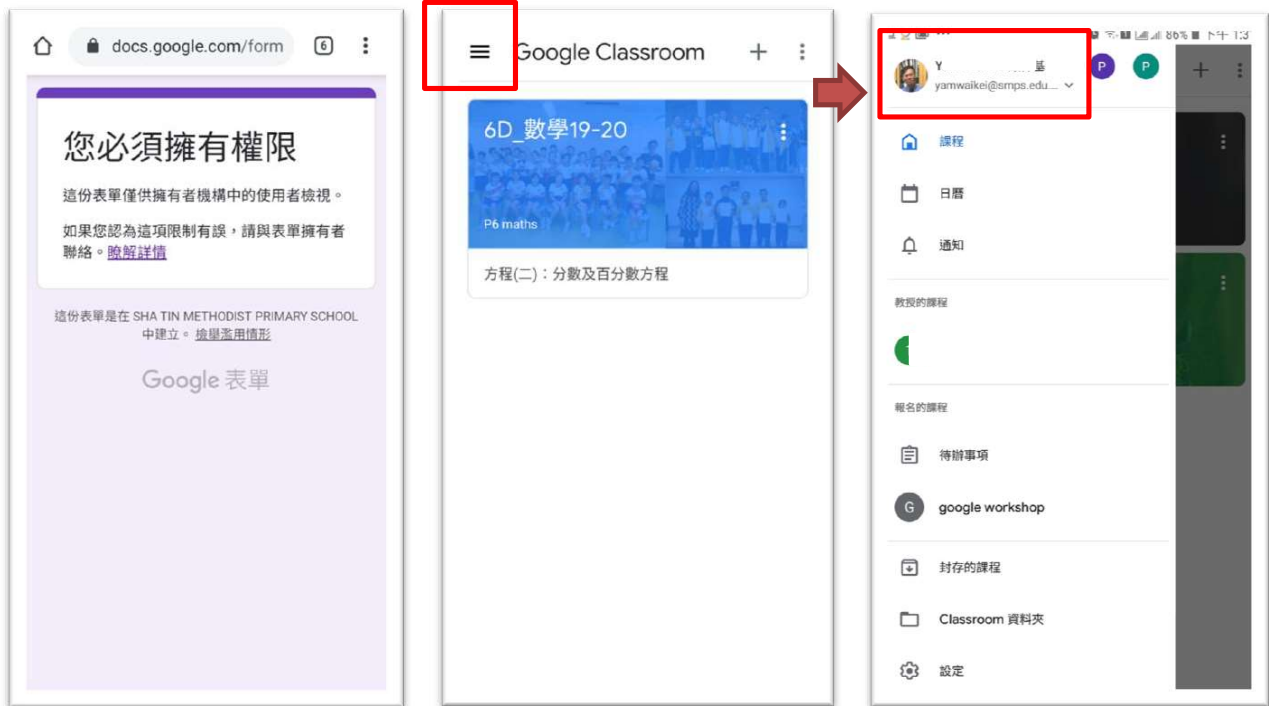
docs.google.com/form

6

您必須擁有權限

這份表單僅供擁有者機構中的使用者檢視。

如果您認為這項限制有誤，請與表單擁有者聯絡。瞭解詳情

這份表單是在 SHA TIN METHODIST PRIMARY SCHOOL 中建立。檢舉濫用情形

Google 表單

Google Classroom

6D_數學19-20

P6 maths

方程(二)：分數及百分數方程

86% 下午 1:3

Y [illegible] 基

yamwaikei@smps.edu...

P

P

課程

日曆

通知

教授的課程

報名的課程

待辦事項

G google workshop

封存的課程

Classroom 資料夾

設定